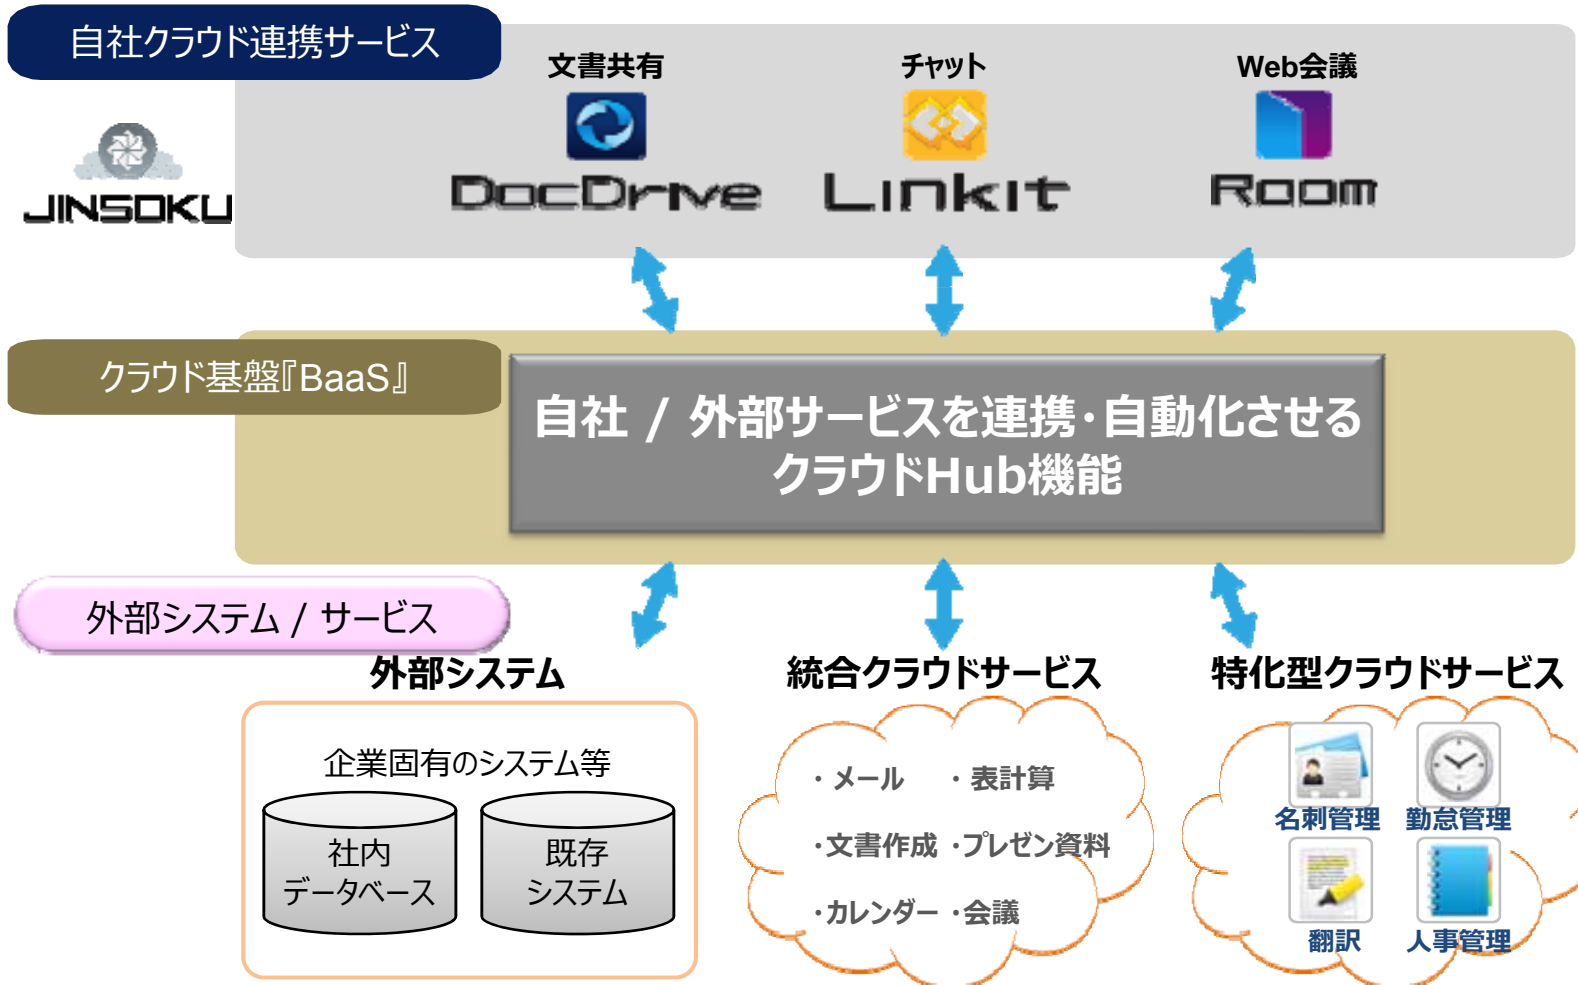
自社クラウド連携サービス

JINSOKU

文書共有
DocDrive

チャット
Linkit

Web会議
Room

クラウド基盤『BaaS』

自社 / 外部サービスを連携･自動化させる
クラウドHub機能

外部システム / サービス

外部システム

企業固有のシステム等

社内
データベース

既存
システム

統合クラウドサービス

・メール　・表計算
・文書作成　・プレゼン資料
・カレンダー　・会議

特化型クラウドサービス

名刺管理　勤怠管理
翻訳　人事管理